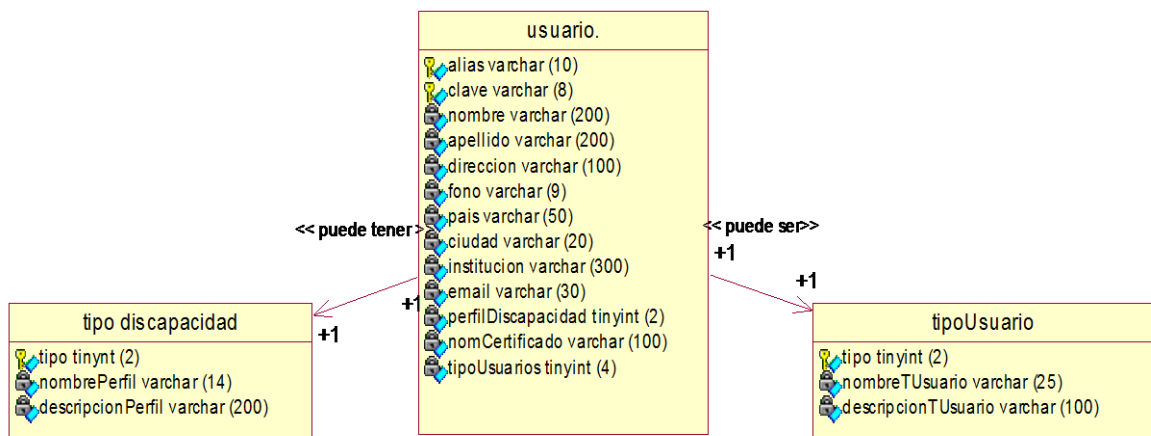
usuario.

alias varchar (10)
clave varchar (8)
nombre varchar (200)
apellido varchar (200)
direccion varchar (100)
fono varchar (9)
pais varchar (50)
ciudad varchar (20)
institucion varchar (300)
email varchar (30)
perfilDiscapacidad tinyint (2)
nomCertificado varchar (100)
tipoUsuarios tinyint (4)

<< puede tener >>

+1

+1

<< puede ser>>

+1

+1

tipo discapacidad

tipo tinynt (2)
nombrePerfil varchar (14)
descripcionPerfil varchar (200)

tipoUsuario

tipo tinyint (2)
nombreTUsuario varchar (25)
descripcionTUsuario varchar (100)